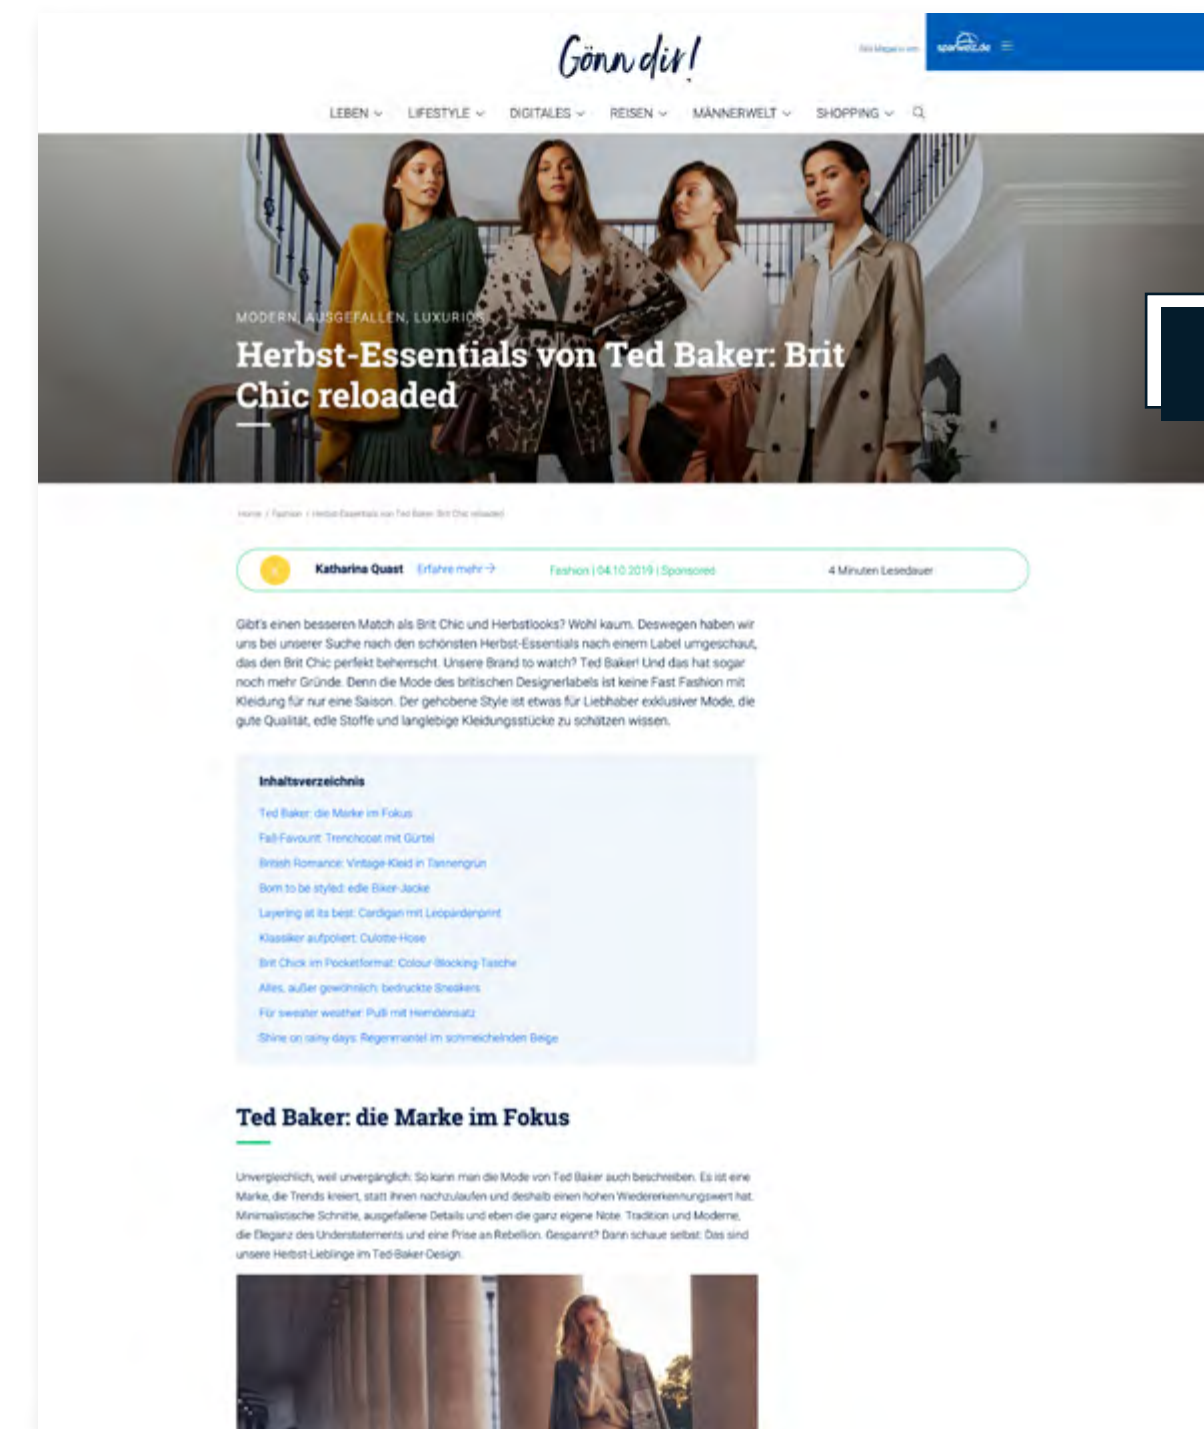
Gönn dir!

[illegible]

sparwelt.de

LEBEN LIFESTYLE DIGITALES REISEN MÄNNERWELT SHOPPING

MODERN, AUSGEFALLEN, LUXURIÖS

Herbst-Essentials von Ted Baker: Brit Chic reloaded

Home / Fashion / Herbst-Essentials von Ted Baker: Brit Chic reloaded

Katharina Quast Erfahre mehr →

Fashion | 04.10.2019 | Sponsored

4 Minuten Lesedauer

Gibt's einen besseren Match als Brit Chic und Herbstlooks? Wohl kaum. Deswegen haben wir uns bei unserer Suche nach den schönsten Herbst-Essentials nach einem Label umgeschaut, das den Brit Chic perfekt beherrscht. Unsere Brand to watch? Ted Baker! Und das hat sogar noch mehr Gründe. Denn die Mode des britischen Designerlabels ist keine Fast Fashion mit Kleidung für nur eine Saison. Der gehobene Style ist etwas für Liebhaber exklusiver Mode, die gute Qualität, edle Stoffe und langlebige Kleidungsstücke zu schätzen wissen.

Inhaltsverzeichnis

Ted Baker: die Marke im Fokus
Fall-Favourit: Trenchcoat mit Gürtel
British Romance: Vintage-Kleid in Tannengrün
Born to be styled: edle Biker-Jacke
Layering at its best: Cardigan mit Leopardenprint
Klassiker aufpoliert: Culotte-Hose
Brit Chick im Pocketformat: Colour-Blocking-Tasche
Alles, außer gewöhnlich: bedruckte Sneakers
Für sweater weather: Pulli mit Hemdeinsatz
Shine on rainy days: Regenmantel im schmeichelnden Beige

Ted Baker: die Marke im Fokus

Unvergleichlich, weil unvergänglich: So kann man die Mode von Ted Baker auch beschreiben. Es ist eine Marke, die Trends kreiert, statt ihnen nachzulaufen und deshalb einen hohen Wiedererkennungswert hat. Minimalistische Schnitte, ausgefallene Details und eben die ganz eigene Note. Tradition und Moderne, die Eleganz des Understatements und eine Prise an Rebellion. Gespannt? Dann schaue selbst: Das sind unsere Herbst-Lieblinge im Ted-Baker-Design.